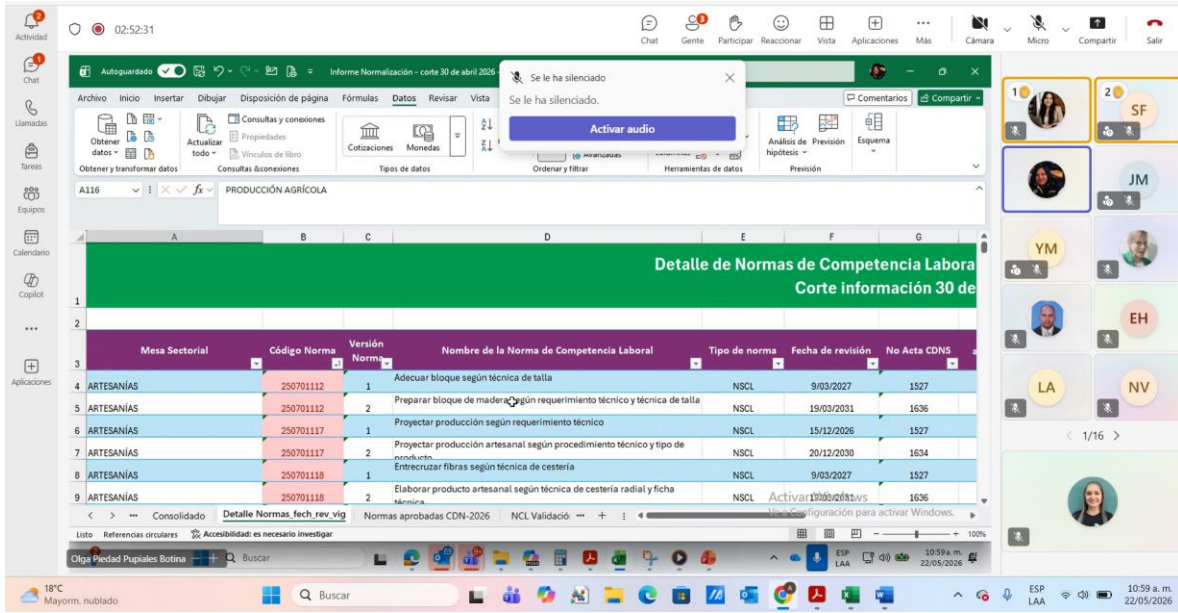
Actividad
Chat
Llamadas
Tareas
Equipos
Calendario
Copilot
...
Aplicaciones

02:52:31

Chat
Gente
Participar
Reaccionar
Vista
Aplicaciones
Más
Cámara
Micro
Compartir
Salir

Autoguardado
Informe Normalización - corte 30 de abril 2026

Se le ha silenciado
Se le ha silenciado.
Activar audio

Archivo Inicio Insertar Dibujar Disposición de página Fórmulas Datos Revisar Vista
Comentarios
Compartir
Obtener datos
Actualizar todo
Consultas y conexiones
Propiedades
Vínculos de libro
Cotizaciones
Monedas
Avanzadas
Análisis de hipótesis
Previsión
Esquema
Obtener y transformar datos
Consultas &conexiones
Tipos de datos
Ordenar y filtrar
Herramientas de datos
Previsión

A116
PRODUCCIÓN AGRÍCOLA

Detalle de Normas de Competencia Labora
Corte información 30 de

| Mesa Sectorial | Código Norma | Versión Norma | Nombre de la Norma de Competencia Laboral | Tipo de norma | Fecha de revisión | No Acta CDNS |
|---|---|---|---|---|---|---|
| ARTESANÍAS | 250701112 | 1 | Adecuar bloque según técnica de talla | NSCL | 9/03/2027 | 1527 |
| ARTESANÍAS | 250701112 | 2 | Preparar bloque de madera según requerimiento técnico y técnica de talla | NSCL | 19/03/2031 | 1636 |
| ARTESANÍAS | 250701117 | 1 | Proyectar producción según requerimiento técnico | NSCL | 15/12/2026 | 1527 |
| ARTESANÍAS | 250701117 | 2 | Proyectar producción artesanal según procedimiento técnico y tipo de producto | NSCL | 20/12/2030 | 1634 |
| ARTESANÍAS | 250701118 | 1 | Entrecruzar fibras según técnica de cestería | NSCL | 9/03/2027 | 1527 |
| ARTESANÍAS | 250701118 | 2 | Elaborar producto artesanal según técnica de cestería radial y ficha técnica | NSCL | 17/03/2031 | 1636 |

Consolidado
Detalle Normas_fech_rev_vig
Normas aprobadas CDN-2026
NCL Validació
Listo
Referencias circulares
Accesibilidad: es necesario investigar
Activar Windows
Ve a Configuración para activar Windows.
100%

Olga Piedad Pupiales Botina
Buscar
ESP LAA
10:59 a. m.
22/05/2026

SF
JM
YM
EH
LA
NV
1/16

18°C
Mayorm. nublado
Buscar
ESP LAA
10:59 a. m.
22/05/2026